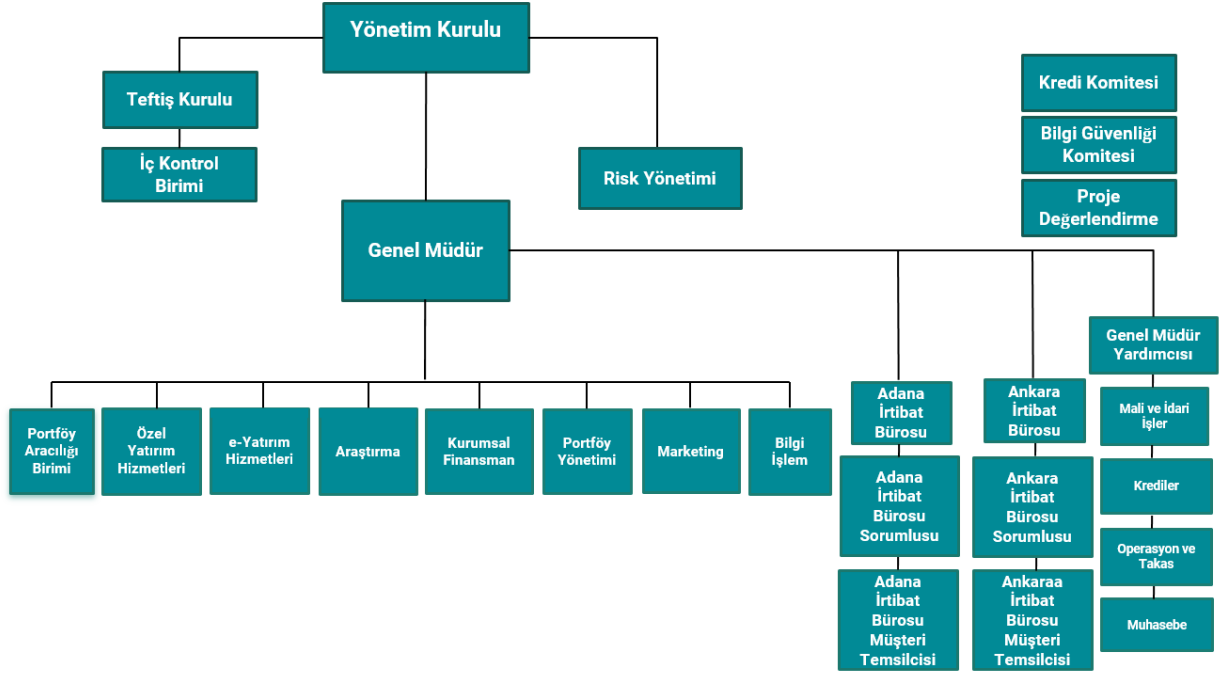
Yönetim Kurulu

Teftiş Kurulu

İç Kontrol Birimi

Risk Yönetimi

Kredi Komitesi

Bilgi Güvenliği Komitesi

Proje Değerlendirme

Genel Müdür

Genel Müdür Yardımcısı

Portföy Aracılığı Birimi

Özel Yatırım Hizmetleri

e-Yatırım Hizmetleri

Araştırma

Kurumsal Finansman

Portföy Yönetimi

Marketing

Bilgi İşlem

Adana İrtibat Bürosu

Adana İrtibat Bürosu Sorumlusu

Adana İrtibat Bürosu Müşteri Temsilcisi

Ankara İrtibat Bürosu

Ankara İrtibat Bürosu Sorumlusu

Ankaraa İrtibat Bürosu Müşteri Temsilcisi

Mali ve İdari İşler

Krediler

Operasyon ve Takas

Muhasebe